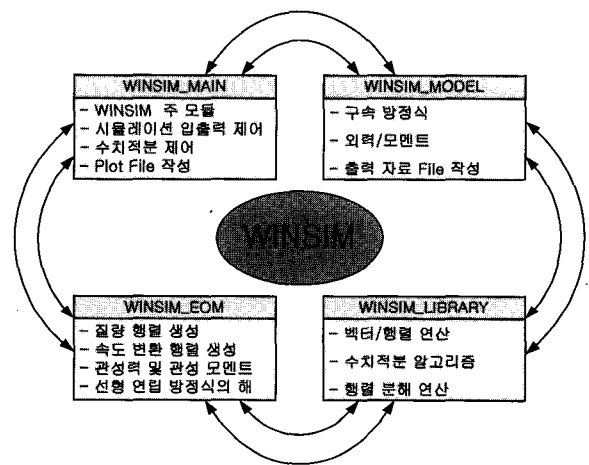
WINSIM_MAIN
- WINSIM 주 모듈
- 시뮬레이션 입출력 제어
- 수치적분 제어
- Plot File 작성

WINSIM_MODEL
- 구속 방정식
- 외력/모멘트
- 출력 자료 File 작성

WINSIM

WINSIM_EOM
- 질량 행렬 생성
- 속도 변환 행렬 생성
- 관성력 및 관성 모멘트
- 선형 연립 방정식의 해

WINSIM_LIBRARY
- 벡터/행렬 연산
- 수치적분 알고리즘
- 행렬 분해 연산